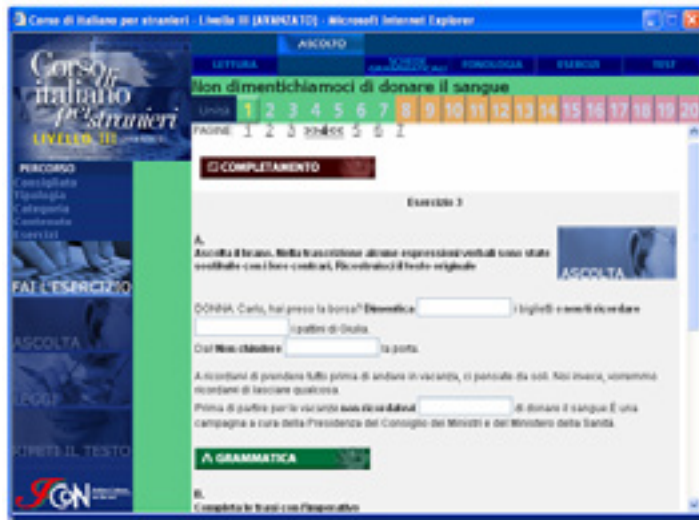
Corso di italiano per stranieri - Livello III (AVANZATO) - Microsoft Internet Explorer

ASCOLTO
LETTURA
SCHEDE GRAMMATICALI
FONOLOGIA
ESERCIZI
TEST

Corso di italiano per stranieri
LIVELLO III

Non dimentichiamoci di donare il sangue

Unità 1 2 3 4 5 6 7 8 9 10 11 12 13 14 15 16 17 18 19 20

PAGINE 1 2 3 indice 5 6 7

PERCORSO
Consigliato
Tipologia
Categoria
Contenuto
Esercizi

FAI L'ESERCIZIO
ASCOLTA
LEGGI
RIPETI IL TESTO

COMPLETAMENTO

Esercizio 3

A.
Ascolta il brano. Nella trascrizione alcune espressioni verbali sono state sostituite con i loro contrari. Ricostruisci il testo originale

ASCOLTA

DONNA: Carlo, hai preso la borsa? Dimentica [ ] i biglietti e non ti ricordare [ ] i pattini di Giulia.
Ora Non chiudere [ ] la porta.

A ricordarsi di prendere tutto prima di andare in vacanza, ci pensate da soli. Noi invece, vorremmo ricordarvi di lasciare qualcosa.
Prima di partire per le vacanze non ricordatevi [ ] di donare il sangue. È una campagna a cura della Presidenza del Consiglio dei Ministri e del Ministero della Sanità.

GRAMMATICA

B.
Completa le frasi con l'imperativo

ICON